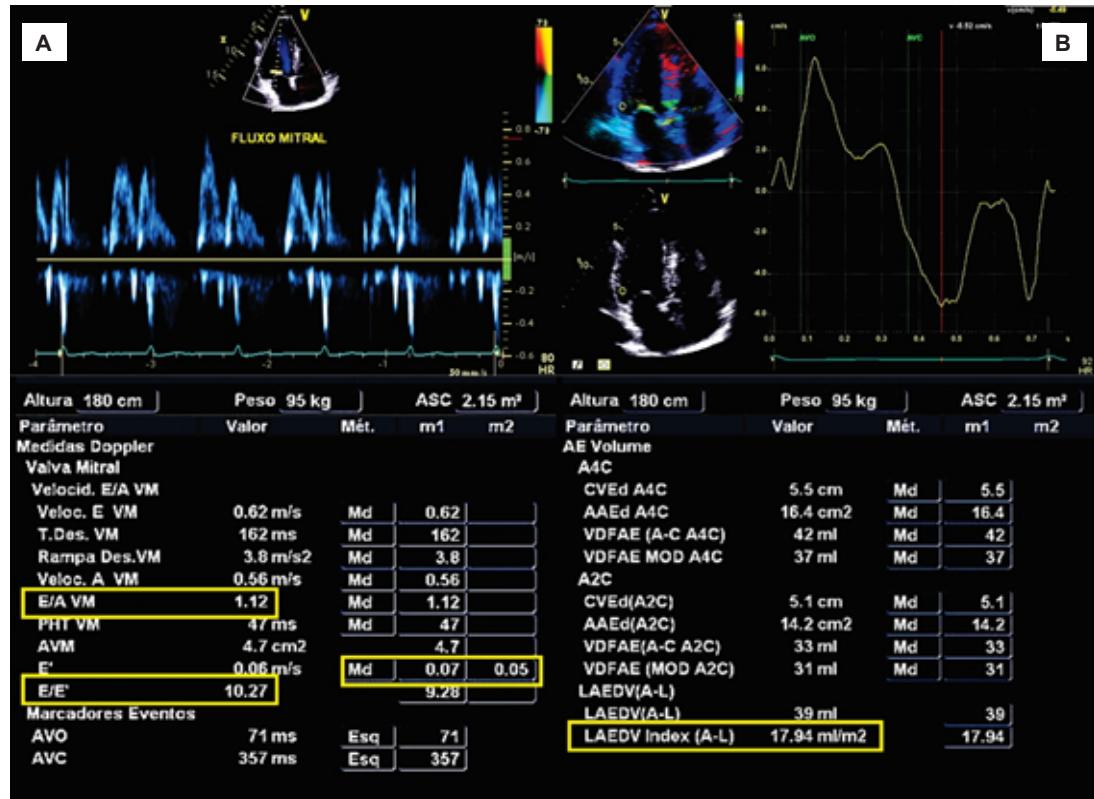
A

V

FLUXO MITRAL

50 mm/s

80 HR

Altura 180 cm | Peso 95 kg | ASC 2.15 m²

| Parâmetro | Valor | Mét. | m1 | m2 |
|---|---|---|---|---|
| Medidas Doppler | | | | |
| Valva Mitral | | | | |
| Velocid. E/A VM | | | | |
| Veloc. E VM | 0.62 m/s | Md | 0.62 | |
| T.Des. VM | 162 ms | Md | 162 | |
| Rampa Des.VM | 3.8 m/s2 | Md | 3.8 | |
| Veloc. A VM | 0.56 m/s | Md | 0.56 | |
| E/A VM | 1.12 | Md | 1.12 | |
| PHT VM | 47 ms | Md | 47 | |
| AVM | 4.7 cm2 | | 4.7 | |
| E' | 0.06 m/s | Md | 0.07 | 0.05 |
| E/E' | 10.27 | | 9.28 | |
| Marcadores Eventos | | | | |
| AVO | 71 ms | Esq | 71 | |
| AVC | 357 ms | Esq | 357 | |

B

V

AVO AVC

92 HR

Altura 180 cm | Peso 95 kg | ASC 2.15 m²

| Parâmetro | Valor | Mét. | m1 | m2 |
|---|---|---|---|---|
| AE Volume | | | | |
| A4C | | | | |
| CVEd A4C | 5.5 cm | Md | 5.5 | |
| AAEd A4C | 16.4 cm2 | Md | 16.4 | |
| VDFAE (A-C A4C) | 42 ml | Md | 42 | |
| VDFAE MOD A4C | 37 ml | Md | 37 | |
| A2C | | | | |
| CVEd(A2C) | 5.1 cm | Md | 5.1 | |
| AAEd(A2C) | 14.2 cm2 | Md | 14.2 | |
| VDFAE(A-C A2C) | 33 ml | Md | 33 | |
| VDFAE (MOD A2C) | 31 ml | Md | 31 | |
| LAEDV(A-L) | | | | |
| LAEDV(A-L) | 39 ml | | 39 | |
| LAEDV Index (A-L) | 17.94 ml/m2 | | 17.94 | |